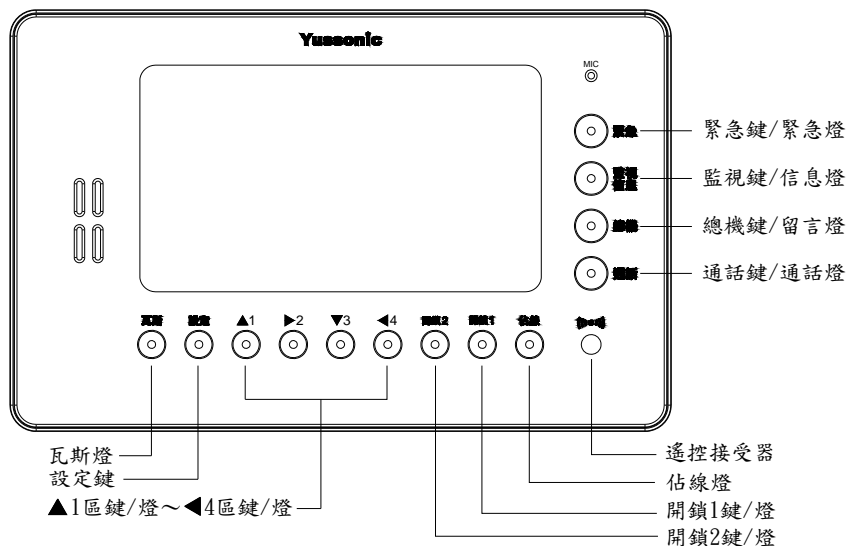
Yussonic

MIC

緊急

監視
信息

總機

通話

緊急鍵/緊急燈

監視鍵/信息燈

總機鍵/留言燈

通話鍵/通話燈

瓦斯

設定

▲1

▶2

▼3

◀4

開鎖2

開鎖1

佔線

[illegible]

瓦斯燈

設定鍵

▲1區鍵/燈～◀4區鍵/燈

遙控接受器

佔線燈

開鎖1鍵/燈

開鎖2鍵/燈